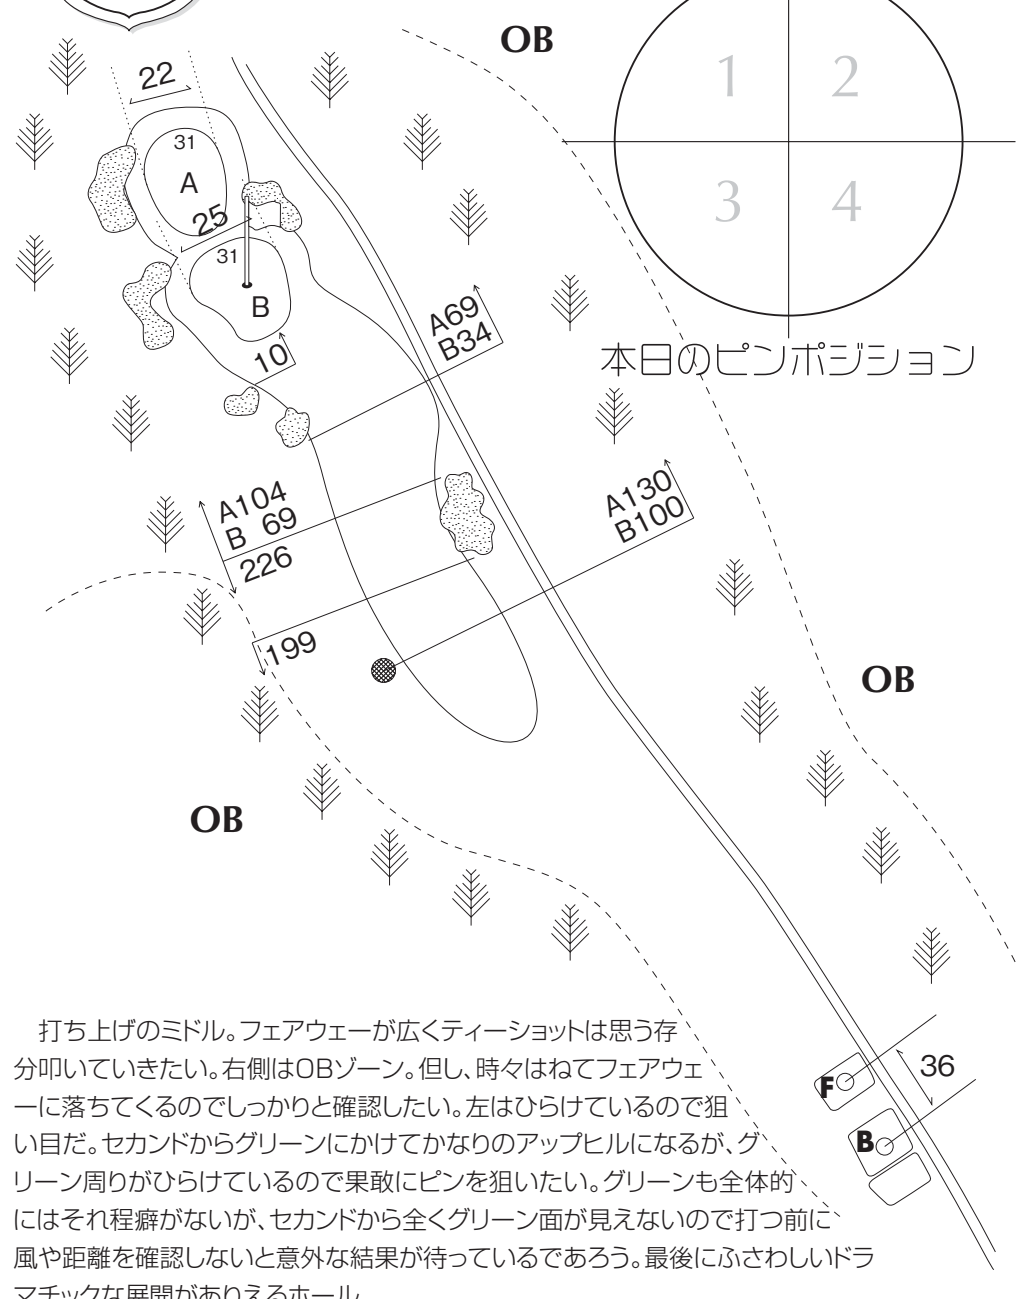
OB

1 2
3 4

22
31
A
25
31
B
10

A69
B34

本日のピンポジション

A104
B 69
226

A130
B100

199

OB

OB

打ち上げのミドル。フェアウエーが広くティーショットは思う存分叩いていきたい。右側はOBゾーン。但し、時々はねてフェアウェーに落ちてくるのでしっかりと確認したい。左はひらけているので狙い目だ。セカンドからグリーンにかけてかなりのアップヒルになるが、グリーン周りがひらけているので果敢にピンを狙いたい。グリーンも全体的にはそれ程癖がないが、セカンドから全くグリーン面が見えないので打つ前に風や距離を確認しないと意外な結果が待っているであろう。最後にふさわしいドラ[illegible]

36
F
B